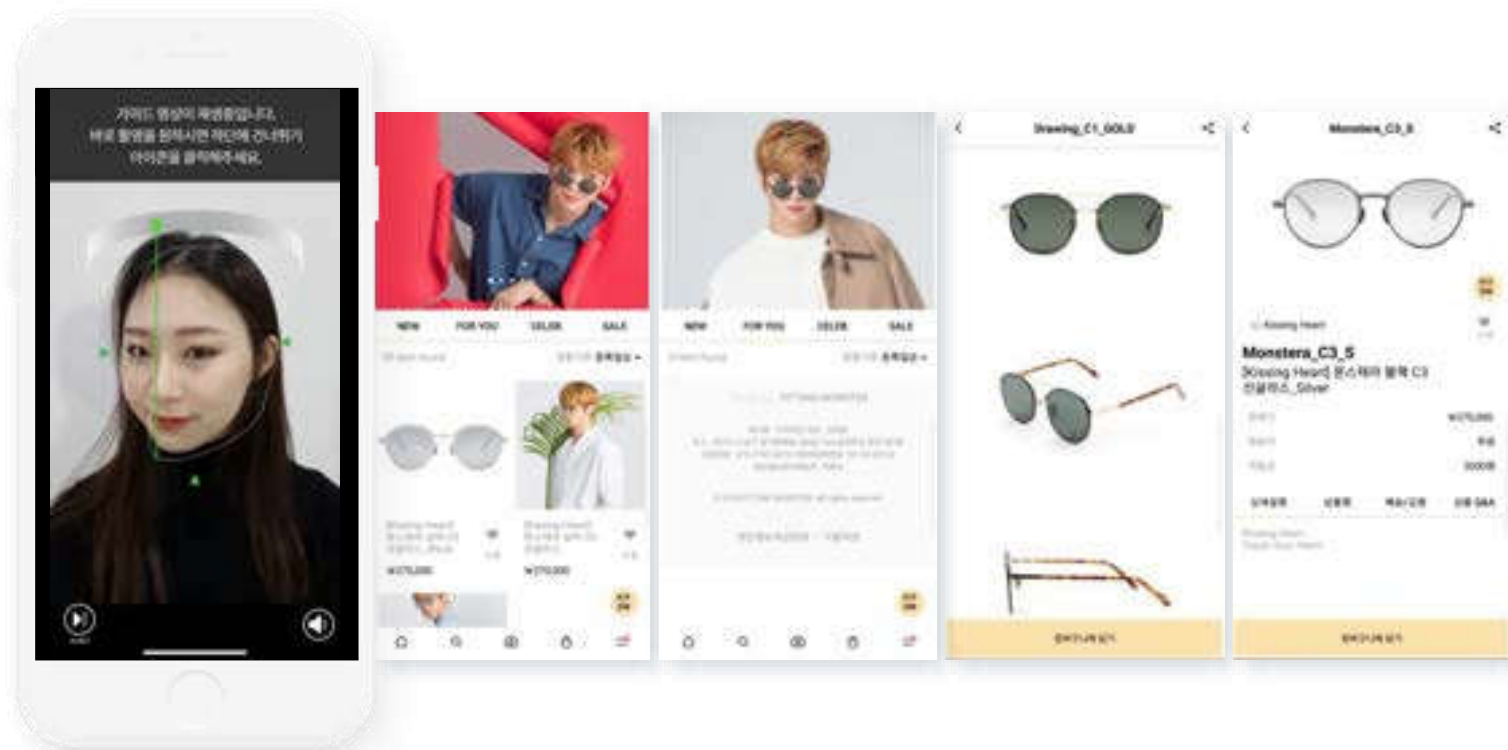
가이드 영상이 재생중입니다.
바로 촬영을 원하시면 하단에 건너뛰기 아이콘을 클릭해주세요.

NEW FOR YOU CELEB SALE

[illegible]

[Kissing Heart] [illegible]

₩270,000

NEW FOR YOU CELEB SALE

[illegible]

Drawing_C1_GOLD

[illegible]

Monstera_C3_S

[Kissing Heart]

Monstera_C3_S
[Kissing Heart] 몬스테라 블랙 C3 선글라스_Silver

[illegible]